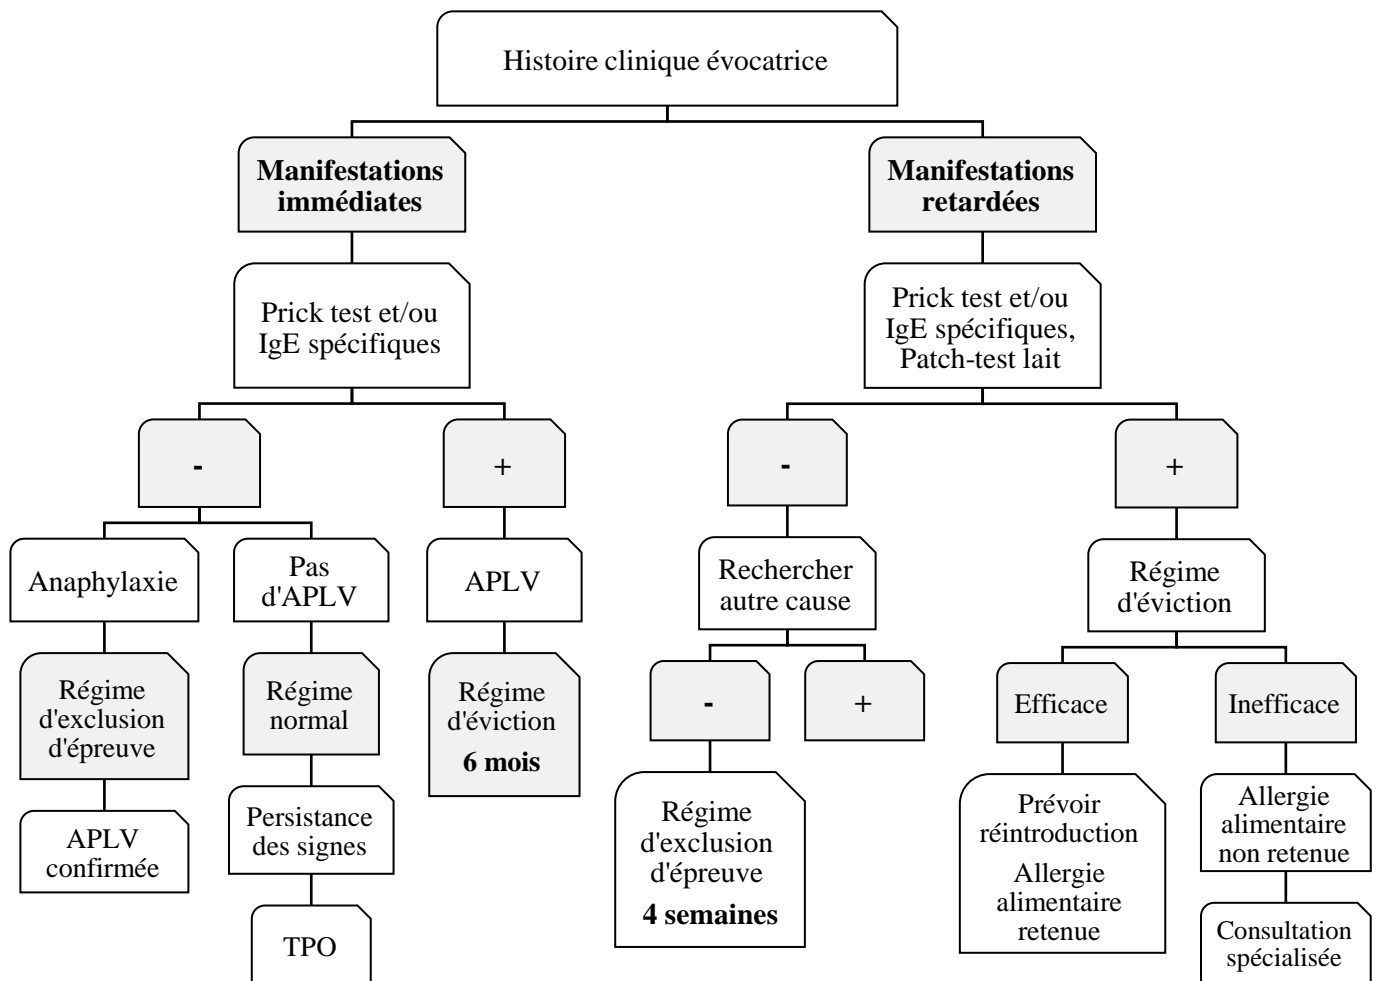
Histoire clinique évocatrice

**Manifestations immédiates**

Prick test et/ou IgE spécifiques

-

Anaphylaxie

Régime d'exclusion d'épreuve

APLV confirmée

Pas d'APLV

Régime normal

Persistance des signes

TPO

+

APLV

Régime d'éviction **6 mois**

**Manifestations retardées**

Prick test et/ou IgE spécifiques, Patch-test lait

-

Rechercher autre cause

-

Régime d'exclusion d'épreuve **4 semaines**

+

+

Régime d'éviction

Efficace

Prévoir réintroduction

Allergie alimentaire retenue

Inefficace

Allergie alimentaire non retenue

Consultation spécialisée